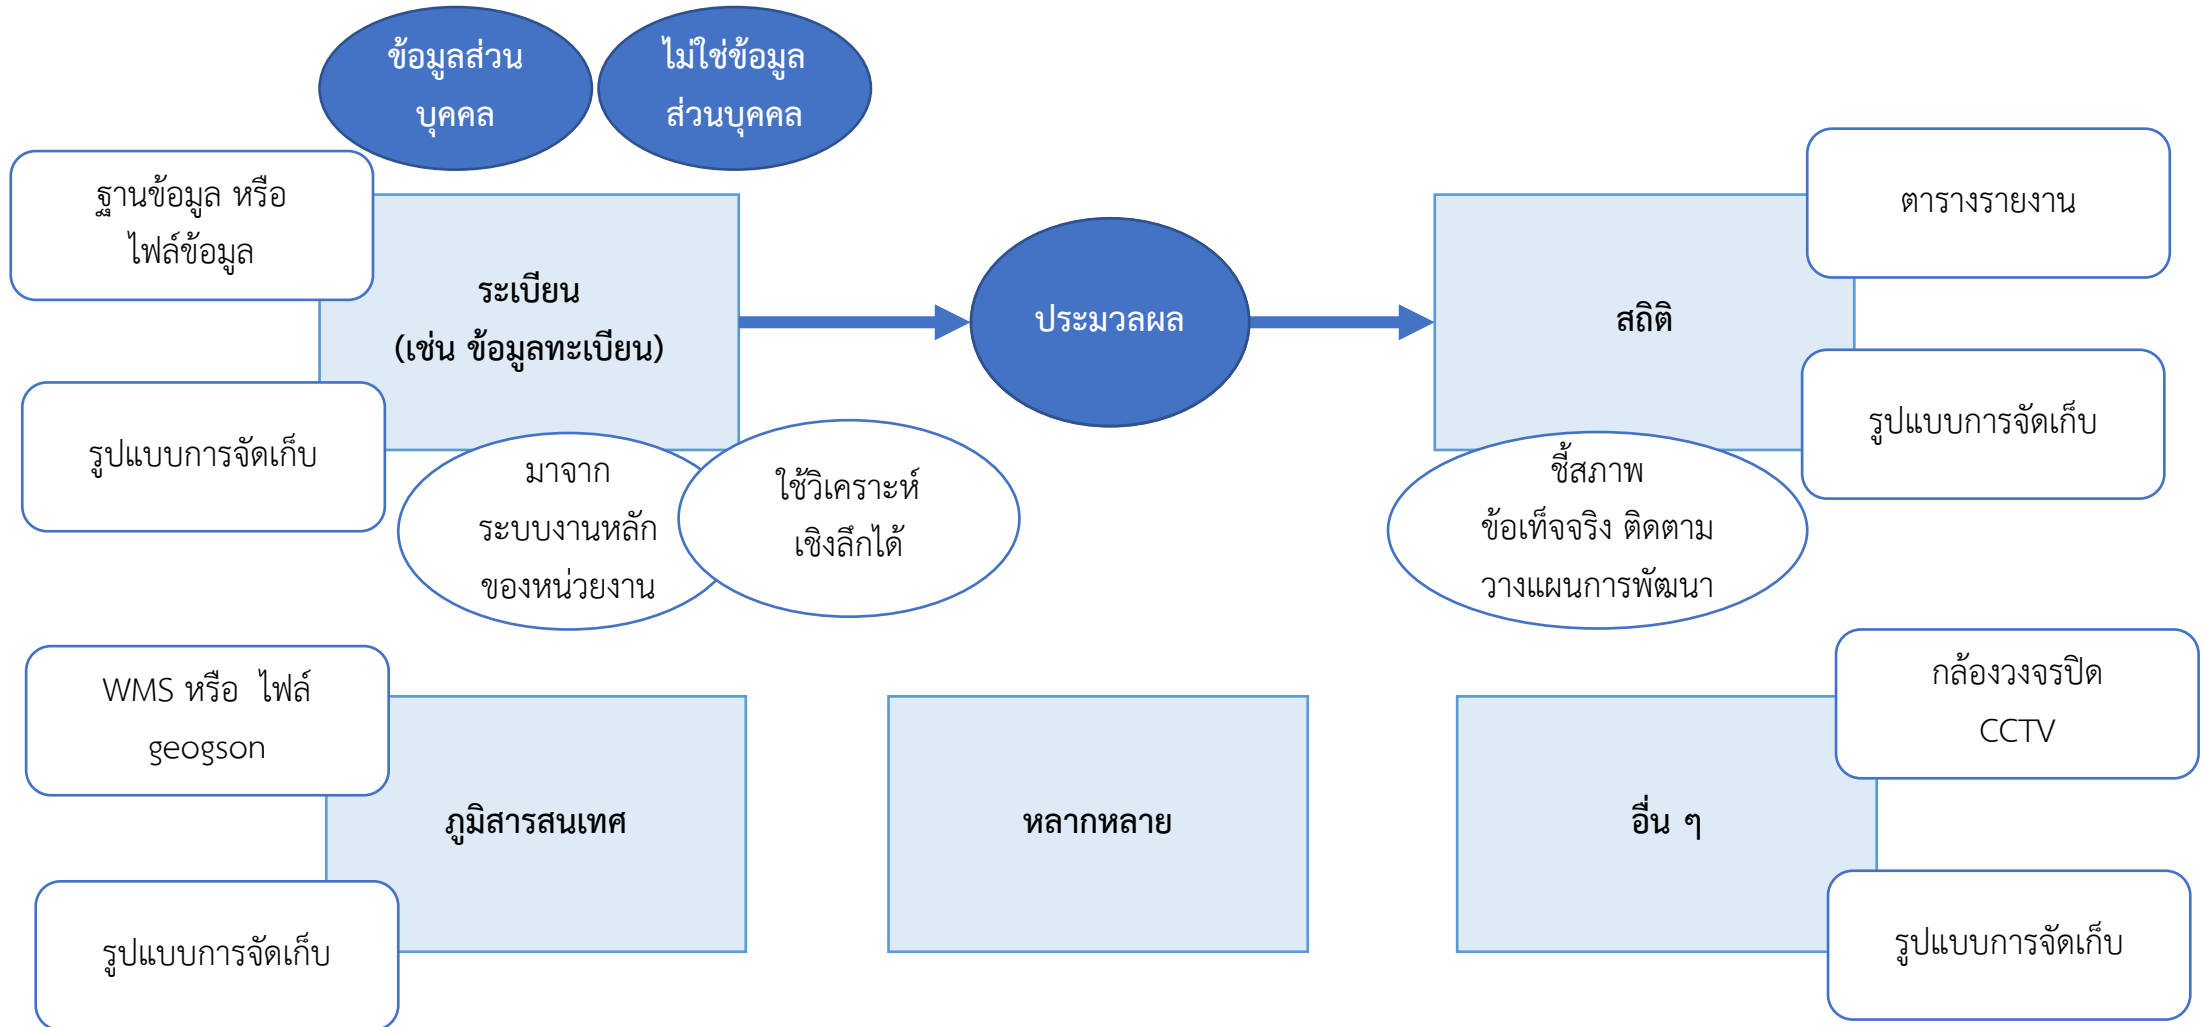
ข้อมูลส่วนบุคคล

ไม่ใช่ข้อมูลส่วนบุคคล

ฐานข้อมูล หรือ ไฟล์ข้อมูล

ระเบียน (เช่น ข้อมูลทะเบียน)

รูปแบบการจัดเก็บ

มาจาก ระบบงานหลัก ของหน่วยงาน

ใช้วิเคราะห์ เชิงลึกได้

ประมวลผล

ตารางรายงาน

สถิติ

รูปแบบการจัดเก็บ

ชี้สภาพ ข้อเท็จจริง ติดตาม วางแผนการพัฒนา

WMS หรือ ไฟล์ geogson

ภูมิสารสนเทศ

รูปแบบการจัดเก็บ

หลากหลาย

กล้องวงจรปิด CCTV

อื่น ๆ

รูปแบบการจัดเก็บ